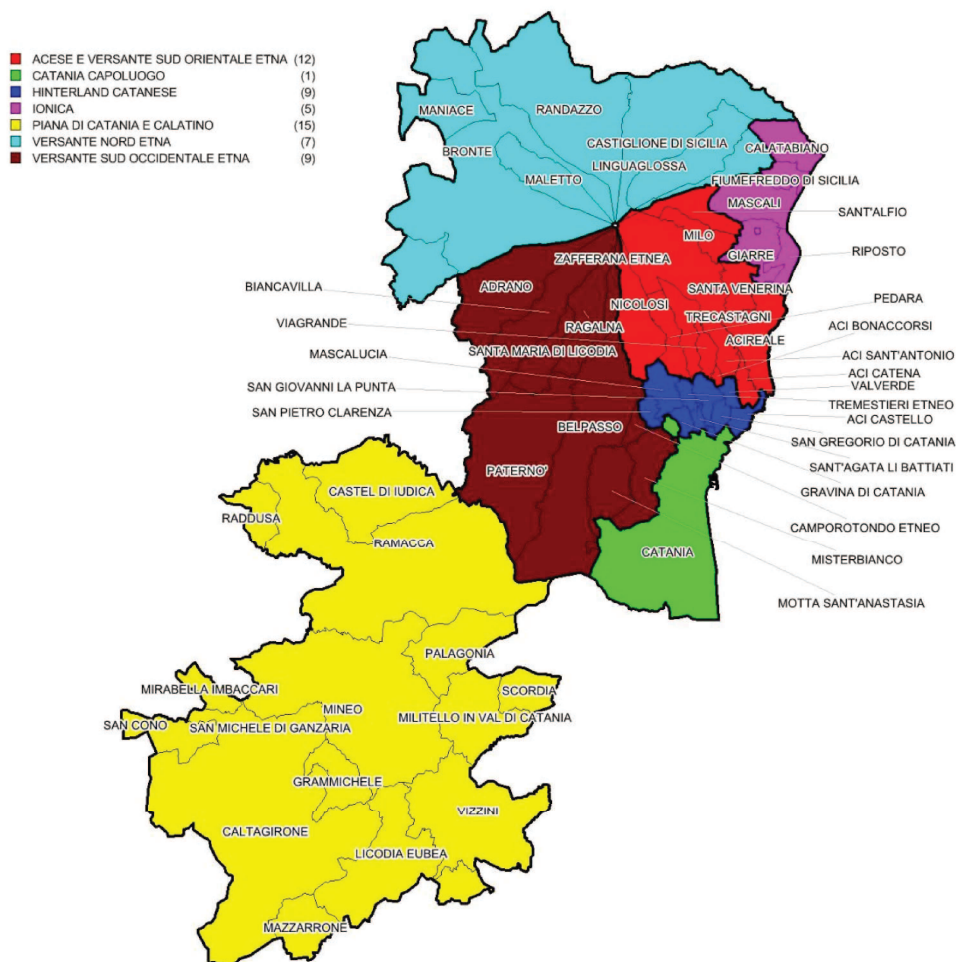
ACESE E VERSANTE SUD ORIENTALE ETNA (12)
CATANIA CAPOLUOGO (1)
HINTERLAND CATANESE (9)
IONICA (5)
PIANA DI CATANIA E CALATINO (15)
VERSANTE NORD ETNA (7)
VERSANTE SUD OCCIDENTALE ETNA (9)

MANIACE
RANDAZZO
BRONTE
CASTIGLIONE DI SICILIA
LINGUAGLOSSA
CALATABIANO
MALETTO
FIUMEFREDDO DI SICILIA
MASCALI
SANT'ALFIO
MILO
ZAFFERANA ETNEA
GIARRE
RIPOSTO
BIANCAVILLA
ADRANO
SANTA VENERINA
NICOLOSI
PEDARA
VIAGRANDE
RAGALNA
TRECASTAGNI
ACI BONACCORSI
SANTA MARIA DI LICODIA
ACIREALE
MASCALUCIA
ACI SANT'ANTONIO
ACI CATENA
SAN GIOVANNI LA PUNTA
VALVERDE
TREMESTIERI ETNEO
SAN PIETRO CLARENZA
ACI CASTELLO
BELPASSO
SAN GREGORIO DI CATANIA
SANT'AGATA LI BATTIATI
PATERNO'
GRAVINA DI CATANIA
CASTEL DI IUDICA
RADDUSA
CAMPOROTONDO ETNEO
RAMACCA
CATANIA
MISTERBIANCO
MOTTA SANT'ANASTASIA
PALAGONIA
MIRABELLA IMBACCARI
SCORDIA
MINEO
SAN CONO
SAN MICHELE DI GANZARIA
MILITELLO IN VAL DI CATANIA
GRAMMICHELE
VIZZINI
CALTAGIRONE
LICODIA EUBEA
MAZZARRONE